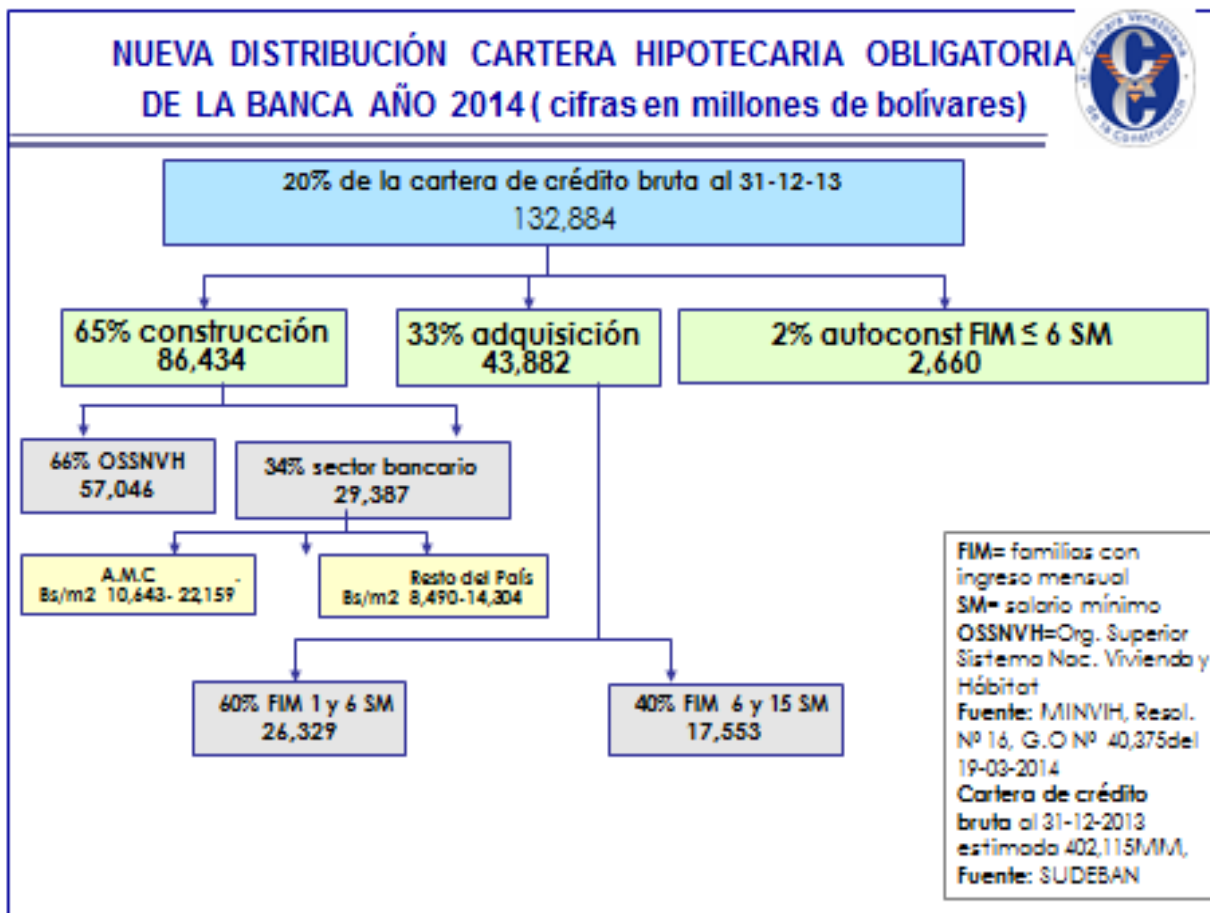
NUEVA DISTRIBUCIÓN CARTERA HIPOTECARIA OBLIGATORIA DE LA BANCA AÑO 2014 ( cifras en millones de bolívares)

Cámara Venezolana de la Construcción

20% de la cartera de crédito bruta al 31-12-13
132,884

65% construcción
86,434

33% adquisición
43,882

2% autoconst FIM ≤ 6 SM
2,660

66% OSSNVH
57,046

34% sector bancario
29,387

A.M.C
Bs/m2 10,643- 22,159

Resto del País
Bs/m2 8,490-14,304

60% FIM 1 y 6 SM
26,329

40% FIM 6 y 15 SM
17,553

FIM= familias con ingreso mensual
SM= salario mínimo
OSSNVH=Org. Superior Sistema Nac. Vivienda y Hábitat
Fuente: MINVIH, Resol. Nº 16, G.O Nº 40,375del 19-03-2014
Cartera de crédito bruta al 31-12-2013 estimada 402,115MM,
Fuente: SUDEBAN